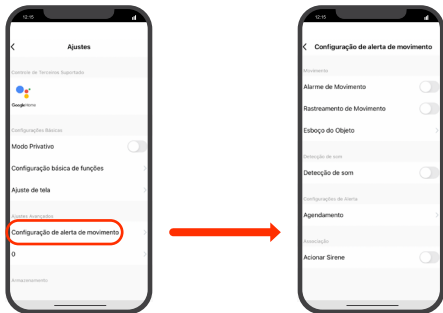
12:15

Ajustes

Controle de Terceiros Suportado

Google Home

Configurações Básicas

Modo Privativo

Configuração básica de funções

Ajuste de tela

Ajustes Avançados

Configuração de alerta de movimento

0

Armazenamento

12:15

Configuração de alerta de movimento

Movimento

Alarme de Movimento

Rastreamento de Movimento

Esboço do Objeto

Detecção de som

Detecção de som

Configurações de Alerta

Agendamento

Associação

Acionar Sirene